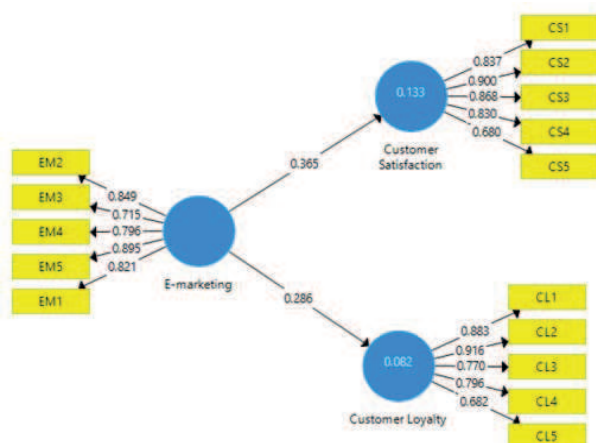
CS1
CS2
CS3
CS4
CS5
0.837
0.900
0.868
0.830
0.680
0.133
Customer Satisfaction
0.365
EM2
EM3
EM4
EM5
EM1
0.849
0.715
0.796
0.895
0.821
E-marketing
0.286
0.082
Customer Loyalty
0.883
0.916
0.770
0.796
0.682
CL1
CL2
CL3
CL4
CL5